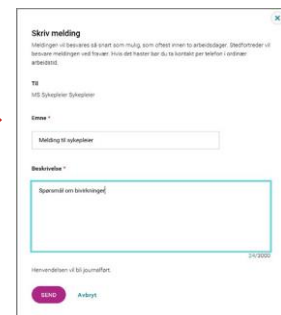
×

Skriv melding

Meldingen vil besvares så snart som mulig, som oftest innen to arbeidsdager. Stedfortreder vil besvare meldingen ved fravær. Hvis det haster bør du ta kontakt per telefon i ordinær arbeidstid.

Til

MS Sykepleier Sykepleier

Emne *

Melding til sykepleier

Beskrivelse *

Spørsmål om bivirkninger

24/2000

Henvendelsen vil bli journalført.

SEND Avbryt